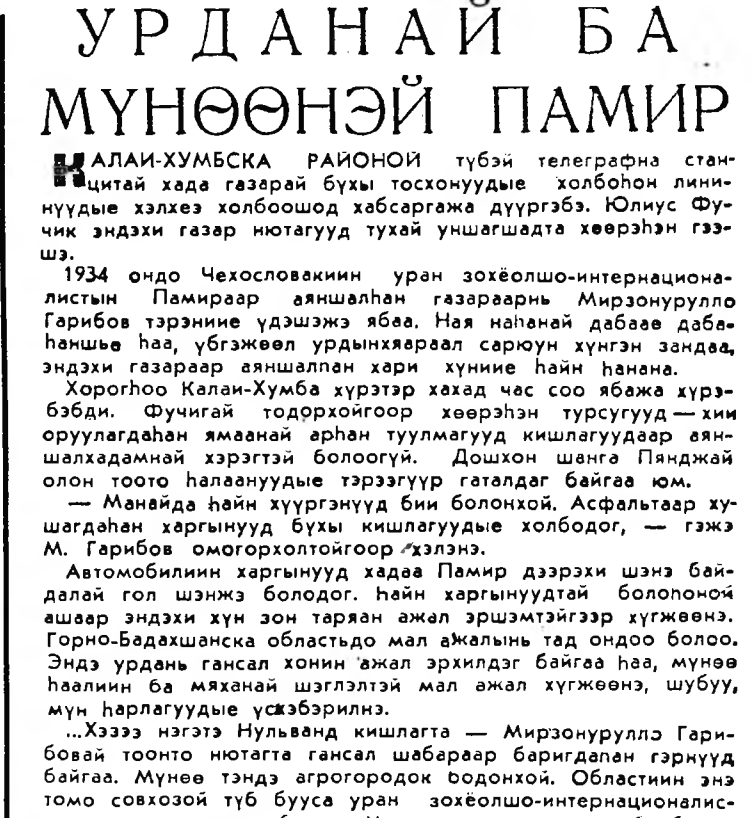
УРДАНАЙ БА МҮНӨӨНЭЙ ПАМИР

КАЛАИ-ХУМБСКА РАЙОНОЙ түбэй телеграфна станцитай хада газарай бүхы тосхонуудые холбоhон лининүүдые хэлхэеэ холбоошод хабсаргажа дүүргэбэ. Юлиус Фучик эндэхи газар нютагууд тухай уншагшадта хөөрэhэн гээшэ.

1934 ондо Чехословакиин уран зохёолшо-интернационалистын Памираар аяншалhан газараарнь Мирзонурулло Гарибов тэрэниие үдэшэжэ ябаа. Ная наhанай дабаае дабаhаншье hаа, үбгэжөөл урдынхяараал сарюун хүнгэн зандаа, эндэхи газараар аяншалпан хари хүниие hайн hанана.

Хорогhоо Калаи-Хумба хүрэтэр хахад час соо ябажа хүрэбэбди. Фучигай тодорхойгоор хөөрэhэн турсугууд — хии оруулагдаhан ямаанай арhан туулмагууд кишлагуудаар аяншалхадамнай хэрэгтэй болоогүй. Дошхон шанга Пянджай олон тоото hалаануудые тэрээгүүр гаталдаг байгаа юм.

— Манайда hайн хүүргэнүүд бии болонхой. Асфальтаар хушагдаhан харгынууд бүхы кишлагуудые холбодог, — гэжэ М. Гарибов омогорхолтойгоор хэлэнэ.

Автомобилиин харгынууд хадаа Памир дээрэхи шэнэ байдалай гол шэнжэ болодог. hайн харгынуудтай болоhоной ашаар эндэхи хүн зон таряан ажал эршэмтэйгээр хүгжөөнэ. Горно-Бадахшанска областьдо мал ажалынь тад ондоо болоо. Эндэ урдань гансал хонин ажал эрхилдэг байгаа hаа, мүнөө hаалиин ба мяханай шэглэлтэй мал ажал хүгжөөнэ, шубуу, мүн hарлагуудые үсхэбэрилнэ.

...Хэзээ нэгэтэ Нульванд кишлагта — Мирзонуруллэ Гарибовай тоонто нютагта гансал шабараар баригдапан гэрнүүд байгаа. Мүнөө тэндэ агрогородок бодонхой. Областиин энэ томо совхозой түб бууса уран зохёолшо-интернационалис-